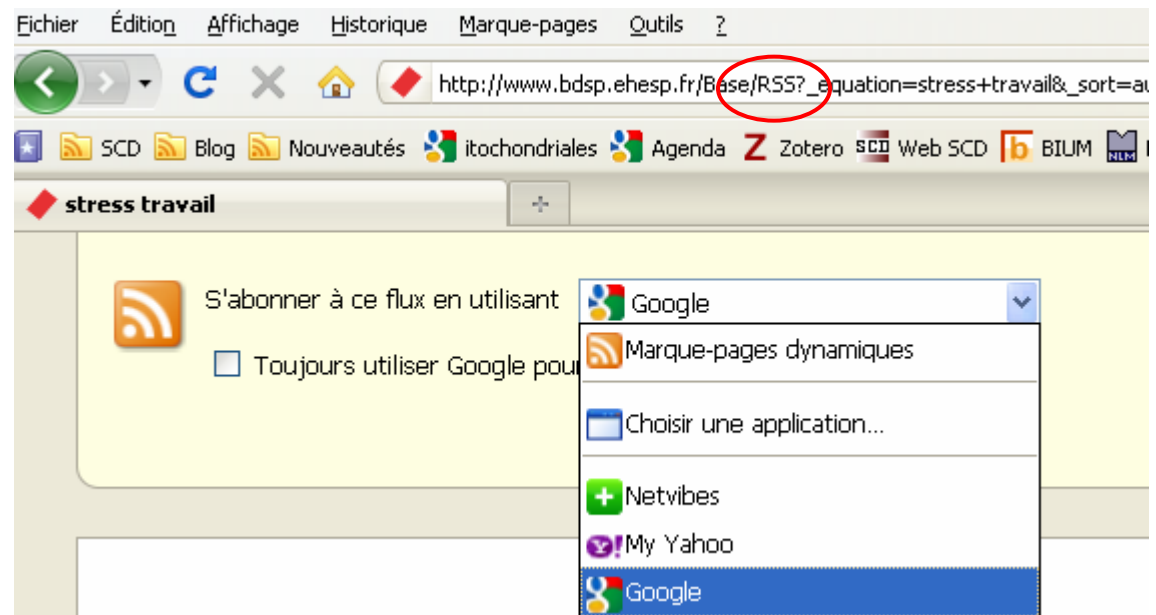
Fichier Édition Affichage Historique Marque-pages Outils ?

http://www.bdsp.ehesp.fr/Base/RSS?_equation=stress+travail&_sort=a

SCD Blog Nouveautés itochondriales Agenda Zotero Web SCD BIUM

stress travail

S'abonner à ce flux en utilisant Google

Toujours utiliser Google pour

Marque-pages dynamiques

Choisir une application…

Netvibes

My Yahoo

Google